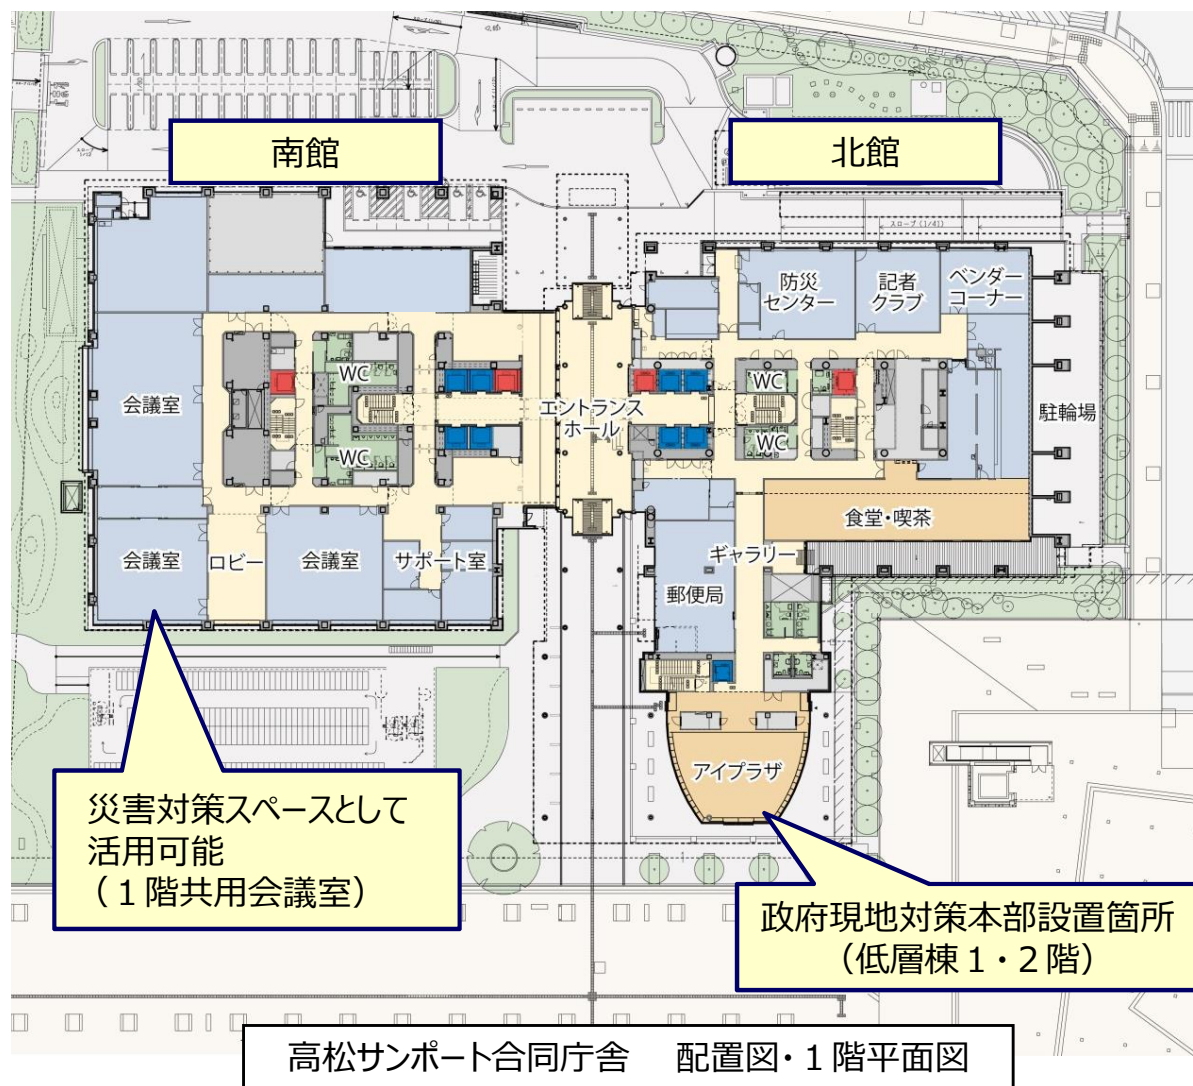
南館

北館

防災センター

記者クラブ

ベンダーコーナー

駐輪場

WC

WC

WC

WC

会議室

エントランスホール

食堂・喫茶

会議室

ロビー

会議室

サポート室

ギャラリー

郵便局

アイプラザ

災害対策スペースとして活用可能
（１階共用会議室）

政府現地対策本部設置箇所
（低層棟１・２階）

高松サンポート合同庁舎　配置図・１階平面図